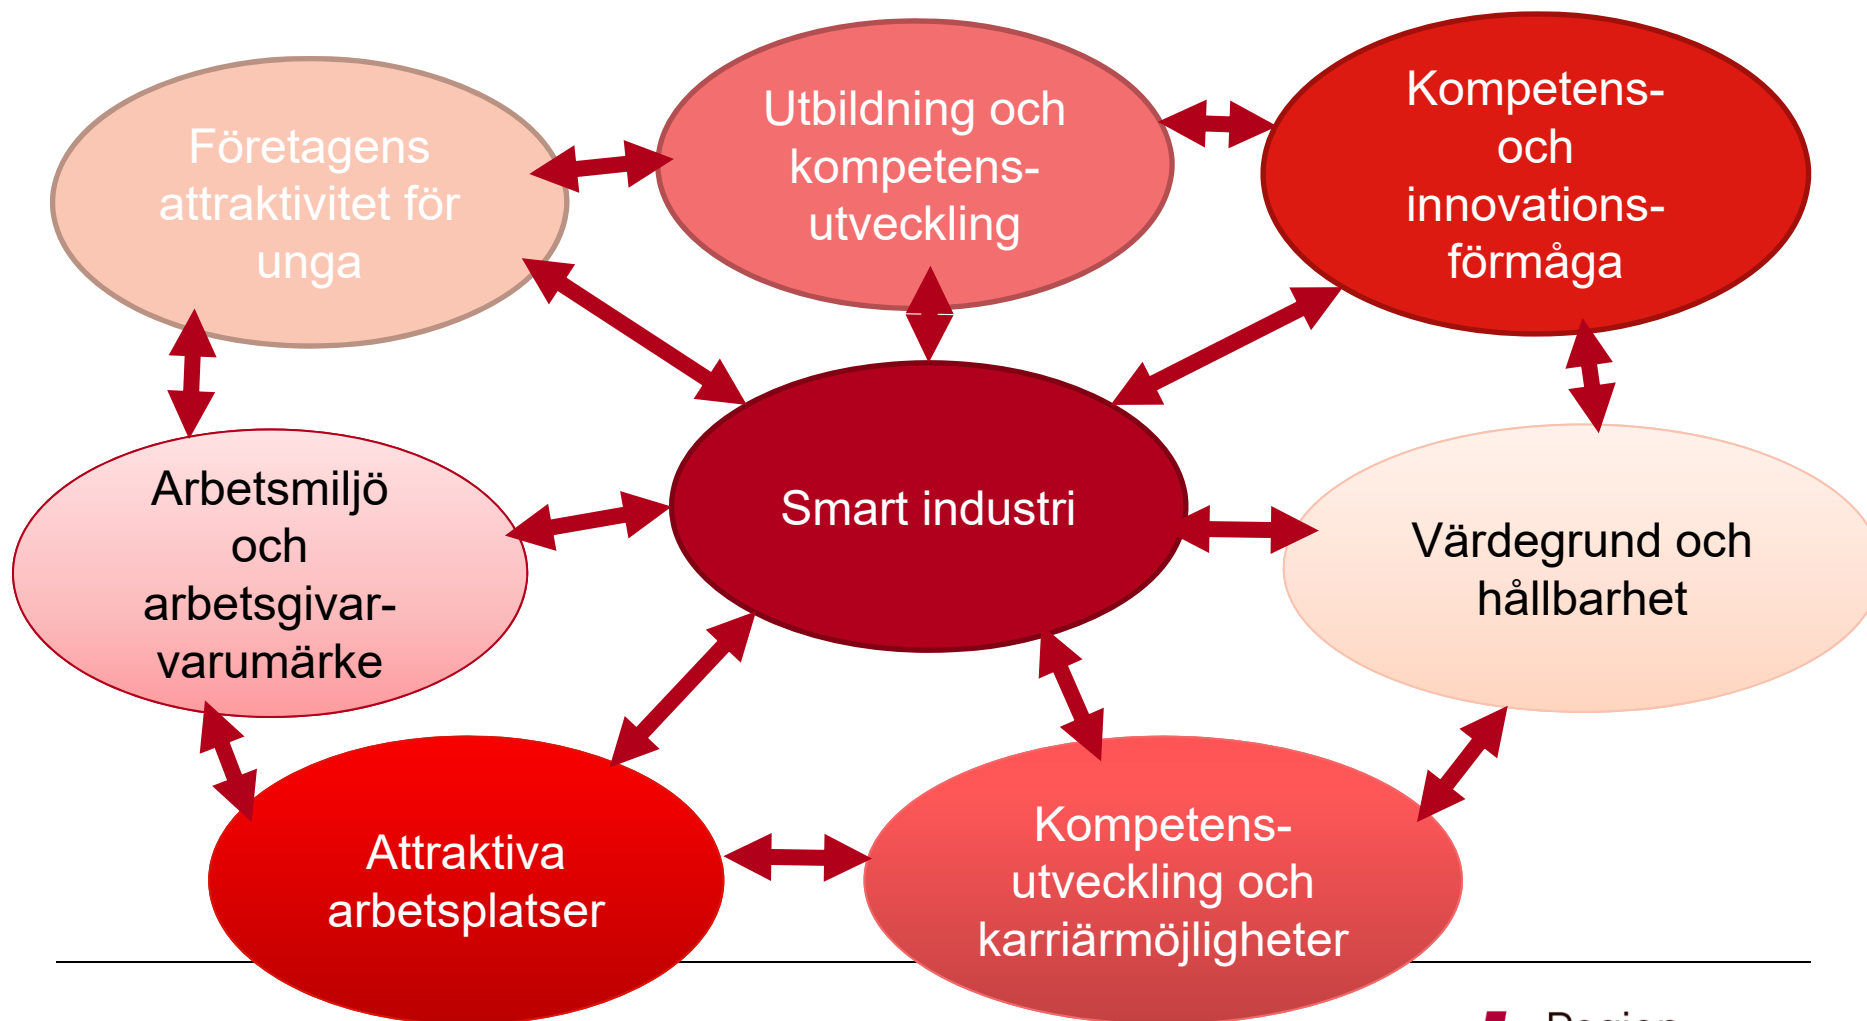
Företagens attraktivitet för unga

Utbildning och kompetens-utveckling

Kompetens- och innovations-förmåga

Arbetsmiljö och arbetsgivar-varumärke

Smart industri

Värdegrund och hållbarhet

Attraktiva arbetsplatser

Kompetens-utveckling och karriärmöjligheter

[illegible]